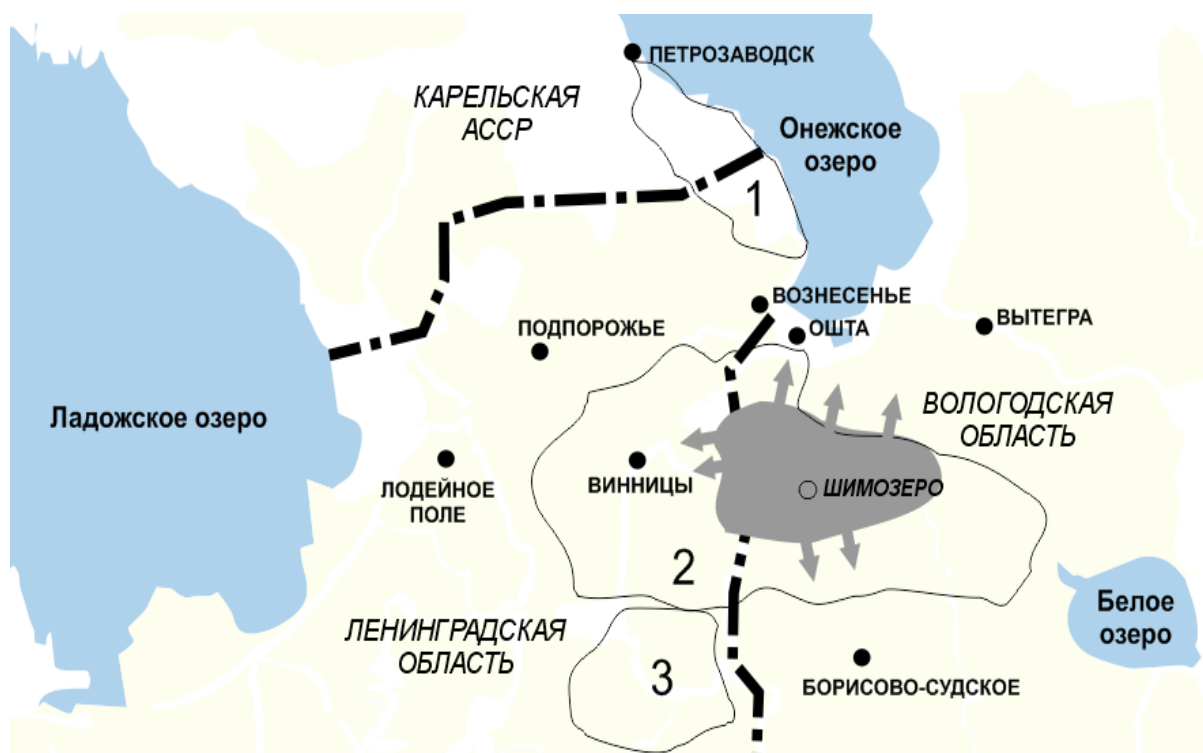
ПЕТРОЗАВОДСК

КАРЕЛЬСКАЯ АССР

Онежское озеро

1

ВОЗНЕСЕНЬЕ

ПОДПОРОЖЬЕ

ОШТА

ВЫТЕГРА

ВОЛОГОДСКАЯ ОБЛАСТЬ

Ладожское озеро

ВИННИЦЫ

ШИМОЗЕРО

ЛОДЕЙНОЕ ПОЛЕ

2

ЛЕНИНГРАДСКАЯ ОБЛАСТЬ

Белое озеро

3

БОРИСОВО-СУДСКОЕ